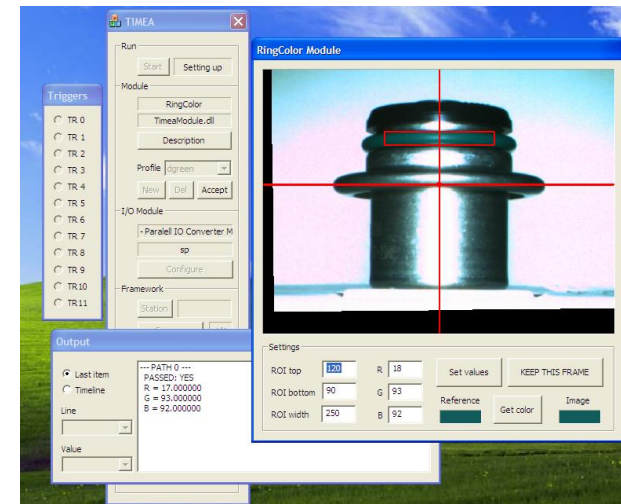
TIMEA

Run

Start

Setting up

Module

RingColor

TimeaModule.dll

Description

Profile dgreen

New

Del

Accept

I/O Module

- Paralell IO Converter M

sp

Configure

Framework

Station

Triggers

TR 0

TR 1

TR 2

TR 3

TR 4

TR 5

TR 6

TR 7

TR 8

TR 9

TR10

TR11

RingColor Module

Settings

ROI top 120

ROI bottom 90

ROI width 250

R 18

G 93

B 92

Set values

KEEP THIS FRAME

Reference

Get color

Image

Output

Last item

Timeline

Line

Value

--- PATH 0 ---
PASSED: YES
R = 17.000000
G = 93.000000
B = 92.000000